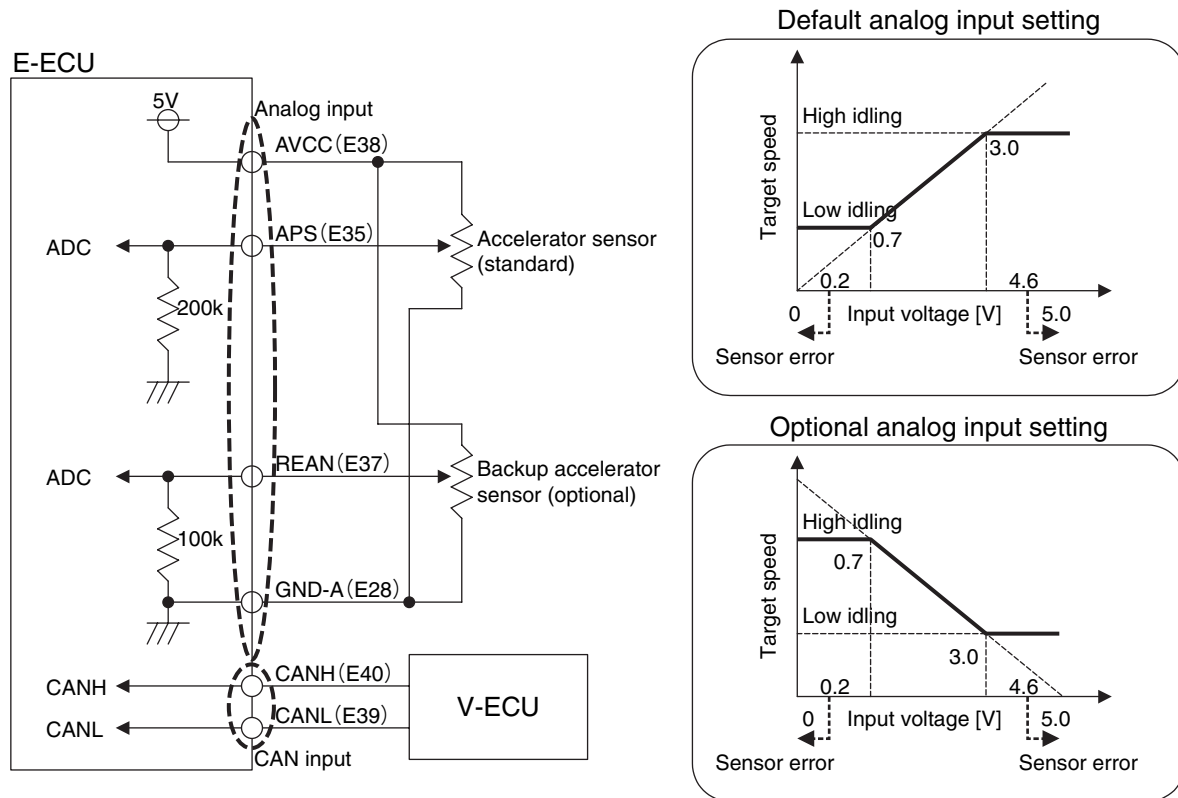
E-ECU

5V

Analog input

AVCC(E38)

ADC

APS(E35)

Accelerator sensor (standard)

200k

ADC

REAN(E37)

Backup accelerator sensor (optional)

100k

GND-A(E28)

CANH

CANH(E40)

CANL

CANL(E39)

V-ECU

CAN input

Default analog input setting

Target speed

High idling

3.0

Low idling

0.7

0.2

4.6

0

Input voltage [V]

5.0

Sensor error

Sensor error

Optional analog input setting

Target speed

High idling

0.7

Low idling

3.0

0.2

4.6

0

Input voltage [V]

5.0

Sensor error

Sensor error